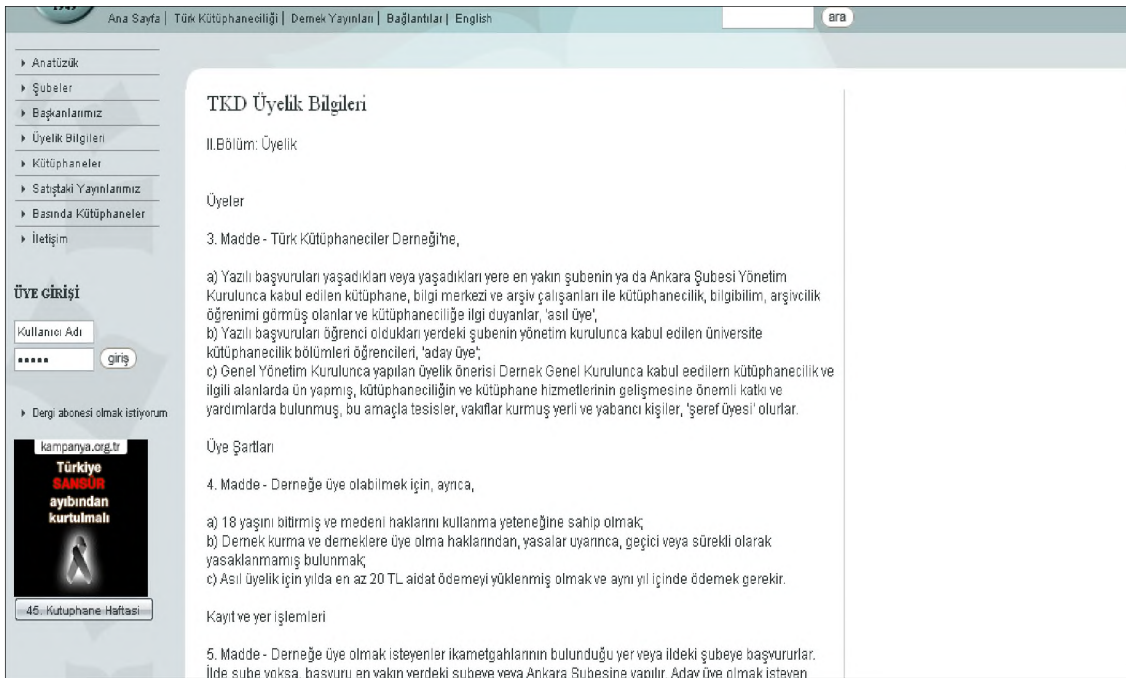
Ana Sayfa | Türk Kütüphaneciliği | Dernek Yayınları | Bağlantılar | English

ara

Anatüzük
Şubeler
Başkanlarımız
Üyelik Bilgileri
Kütüphaneler
Satıştaki Yayınlarımız
Basında Kütüphaneler
İletişim

ÜYE GİRİŞİ

Kullanıcı Adı
•••••
giriş

Dergi abonesi olmak istiyorum

kampanya.org.tr
Türkiye
SANSÜR
ayıbından
kurtulmalı

45. Kutuphane Haftasi

TKD Üyelik Bilgileri

II.Bölüm: Üyelik

Üyeler

3. Madde - Türk Kütüphaneciler Derneği'ne,

a) Yazılı başvuruları yaşadıkları veya yaşadıkları yere en yakın şubenin ya da Ankara Şubesi Yönetim Kurulunca kabul edilen kütüphane, bilgi merkezi ve arşiv çalışanları ile kütüphanecilik, bilgibilim, arşivcilik öğrenimi görmüş olanlar ve kütüphaneciliğe ilgi duyanlar, 'asıl üye',
b) Yazılı başvuruları öğrenci oldukları yerdeki şubenin yönetim kurulunca kabul edilen üniversite kütüphanecilik bölümleri öğrencileri, 'aday üye';
c) Genel Yönetim Kurulunca yapılan üyelik önerisi Dernek Genel Kurulunca kabul eedilern kütüphanecilik ve ilgili alanlarda ün yapmış, kütüphaneciliğin ve kütüphane hizmetlerinin gelişmesine önemli katkı ve yardımlarda bulunmuş, bu amaçla tesisler, vakıflar kurmuş yerli ve yabancı kişiler, 'şeref üyesi' olurlar.

Üye Şartları

4. Madde - Derneğe üye olabilmek için, ayrıca,

a) 18 yaşını bitirmiş ve medeni haklarını kullanma yeteneğine sahip olmak;
b) Dernek kurma ve derneklere üye olma haklarından, yasalar uyarınca, geçici veya sürekli olarak yasaklanmamış bulunmak;
c) Asıl üyelik için yılda en az 20 TL aidat ödemeyi yüklenmiş olmak ve aynı yıl içinde ödemek gerekir.

Kayıt ve yer işlemleri

5. Madde - Derneğe üye olmak isteyenler ikametgahlarının bulunduğu yer veya ildeki şubeye başvururlar. İlde şube yoksa, başvuru en yakın yerdeki şubeye veya Ankara Şubesine yapılır. Aday üye olmak isteyen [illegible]